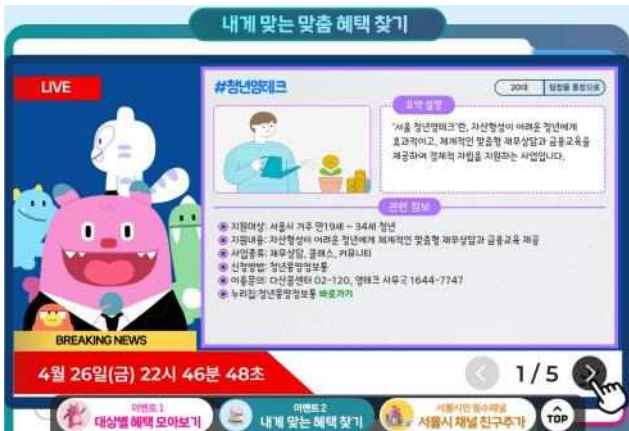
내게 맞는 맞춤 혜택 찾기

LIVE

#청년영테크

20대 | 청년몽땅정보통

요약 설명

'서울 청년영테크'란, 자산형성이 어려운 청년에게 효과적이고, 체계적인 맞춤형 재무상담과 금융교육을 제공하여 경제적 자립을 지원하는 사업입니다.

관련 정보

지원대상: 서울시 거주 만19세 ~ 34세 청년
지원내용: 자산형성이 어려운 청년에게 체계적인 맞춤형 재무상담과 금융교육 제공
사업종류: 재무상담, 클래스, 커뮤니티
신청방법: 청년몽땅정보통
이용문의: 다산콜센터 02-120, 영테크 사무국 1644-7747
누리집: 청년몽땅정보통 바로가기

BREAKING NEWS

4월 26일(금) 22시 46분 48초

1 / 5

이벤트1 대상별 혜택 모아보기

이벤트2 내게 맞는 혜택 찾기

서울시민 필수채널 서울시 채널 친구추가

TOP